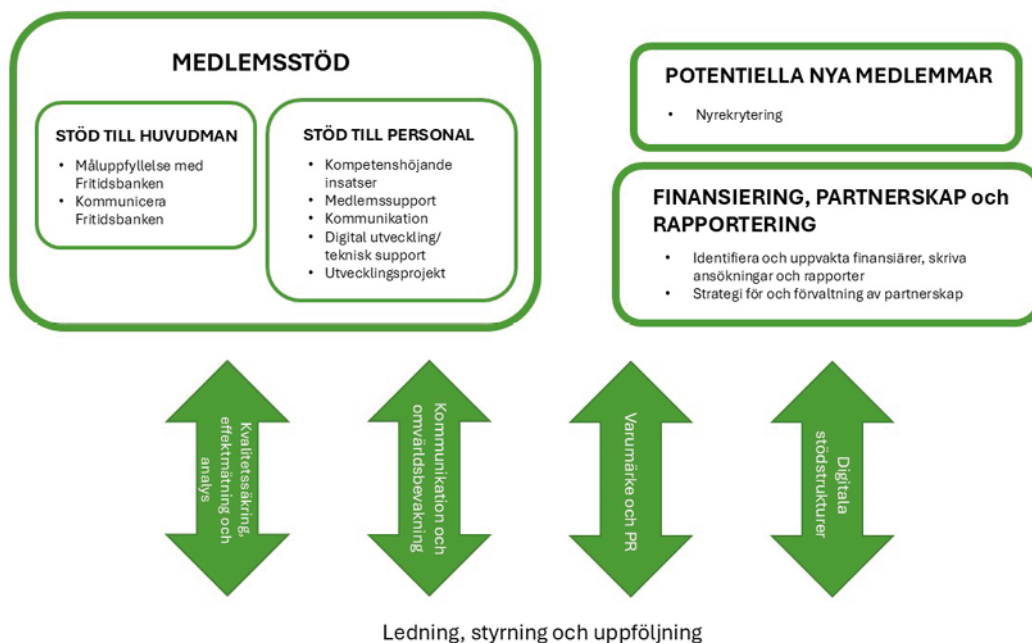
MEDLEMSSTÖD

STÖD TILL HUVUDMAN
- Måluppfyllelse med Fritidsbanken
- Kommunicera Fritidsbanken

STÖD TILL PERSONAL
- Kompetenshöjande insatser
- Medlemssupport
- Kommunikation
- Digital utveckling/ teknisk support
- Utvecklingsprojekt

POTENTIELLA NYA MEDLEMMAR
- Nyrekrytering

FINANSIERING, PARTNERSKAP och RAPPORTERING
- Identifiera och uppvakta finansiärer, skriva ansökningar och rapporter
- Strategi för och förvaltning av partnerskap

Kvalitetssäkring, effektmätning och analys

Kommunikation och omvärldsbevakning

Varumärke och PR

Digitala stödstrukturer

Ledning, styrning och uppföljning